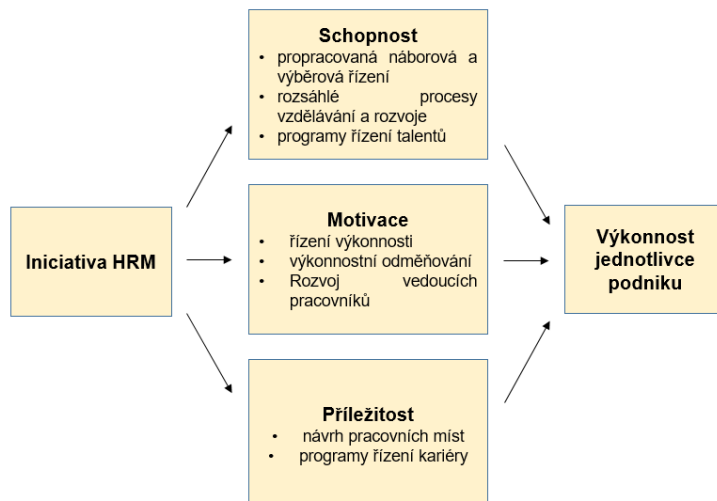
Iniciativa HRM

Schopnost
- propracovaná náborová a výběrová řízení
- rozsáhlé procesy vzdělávání a rozvoje
- programy řízení talentů

Motivace
- řízení výkonnosti
- výkonnostní odměňování
- Rozvoj vedoucích pracovníků

Příležitost
- návrh pracovních míst
- programy řízení kariéry

Výkonnost jednotlivce podniku